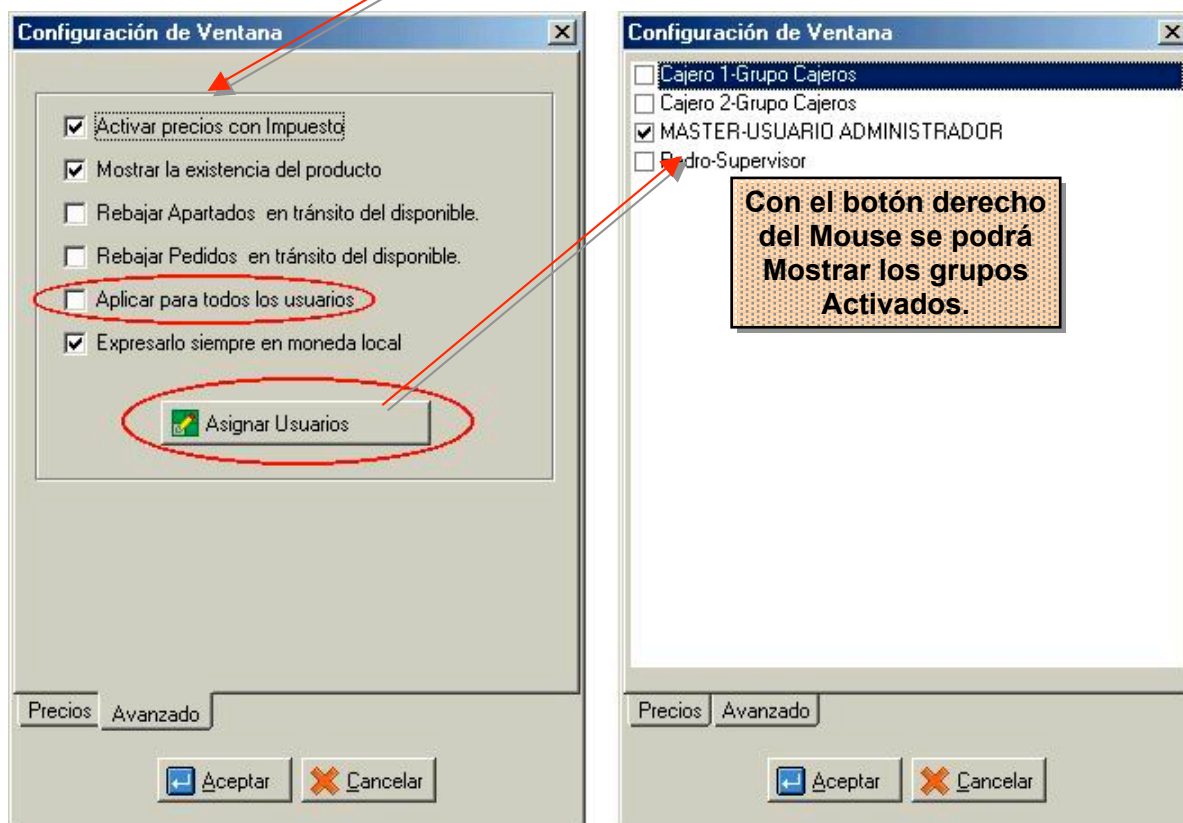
Configuración de Ventana

Activar precios con Impuesto

Mostrar la existencia del producto

Rebajar Apartados en tránsito del disponible.

Rebajar Pedidos en tránsito del disponible.

Aplicar para todos los usuarios

Expresarlo siempre en moneda local

Asignar Usuarios

Precios | Avanzado

Aceptar | Cancelar

Configuración de Ventana

Cajero 1-Grupo Cajeros

Cajero 2-Grupo Cajeros

MASTER-USUARIO ADMINISTRADOR

Pedro-Supervisor

Con el botón derecho del Mouse se podrá Mostrar los grupos Activados.

Precios | Avanzado

Aceptar | Cancelar